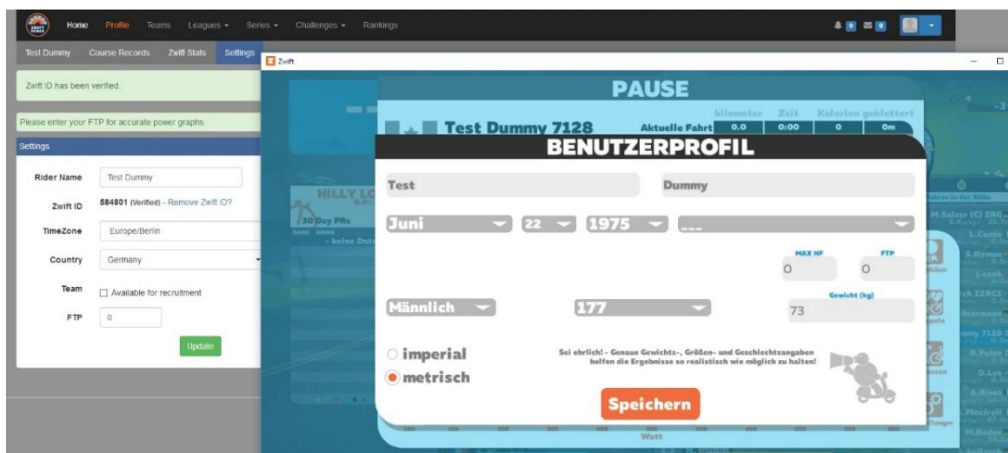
Home Profile Teams Leagues ▾ Series ▾ Challenges ▾ Rankings

Test Dummy Course Records Zwift Stats Settings

Zwift ID has been verified.

Please enter your FTP for accurate power graphs.

Settings

Rider Name Test Dummy

Zwift ID 584801 (Verified) - Remove Zwift ID?

TimeZone Europe/Berlin

Country Germany

Team Available for recruitment

FTP 0

Update

Zwift

PAUSE

Test Dummy 7128

Aktuelle Fahrt 0.0 0:00 0 0m

BENUTZERPROFIL

Test

Dummy

Juni 22 1975 ...

MAX HF
0

FTP
0

Männlich

177

Gewicht (kg)
73

imperial

metrisch

Sei ehrlich! - Genaue Gewichts-, Größen- und Geschlechtsangaben helfen die Ergebnisse so realistisch wie möglich zu halten!

Speichern

Watt